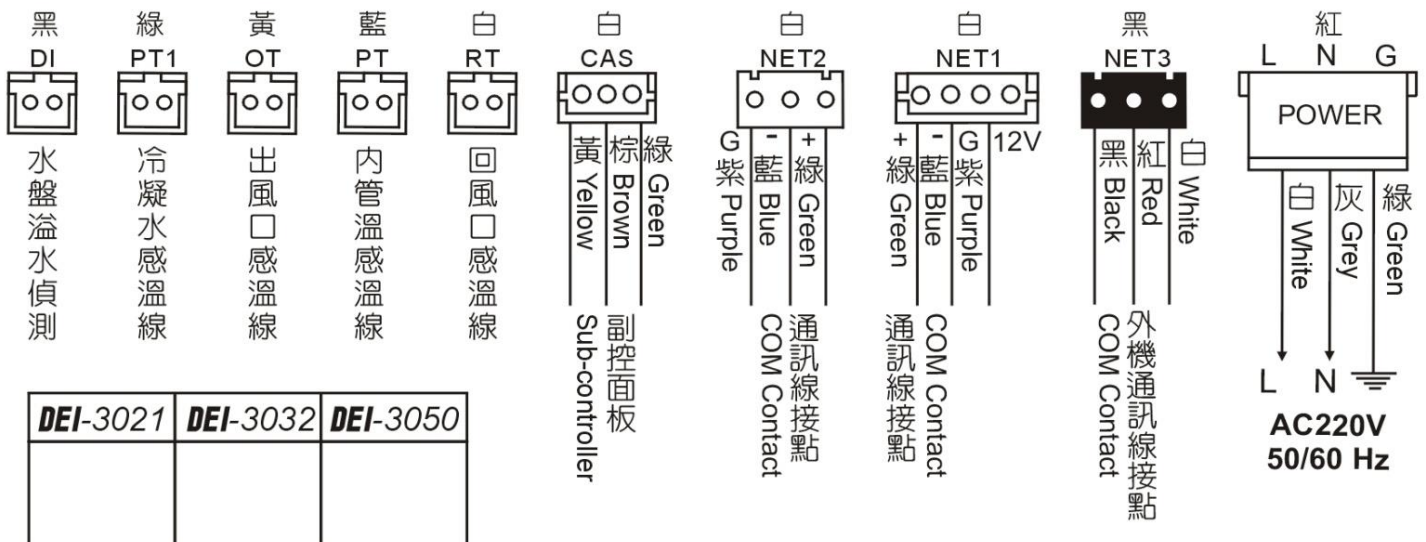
黑 DI 水盤溢水偵測

綠 PT1 冷凝水感溫線

黃 OT 出風口感溫線

藍 PT 內管溫感溫線

白 RT 回風口感溫線

白 CAS 黃 Yellow 棕 Brown 綠 Green 副控面板 Sub-controller

白 NET2 G 紫 Purple - 藍 Blue + 綠 Green 通訊線接點 COM Contact

白 NET1 + 綠 Green - 藍 Blue G 紫 Purple 12V 通訊線接點 COM Contact

黑 NET3 黑 Black 紅 Red 白 White 外機通訊線接點 COM Contact

紅 L N G POWER 白 White 灰 Grey 綠 Green L N AC220V 50/60 Hz

| DEI-3021 | DEI-3032 | DEI-3050 |
|---|---|---|
| | | |